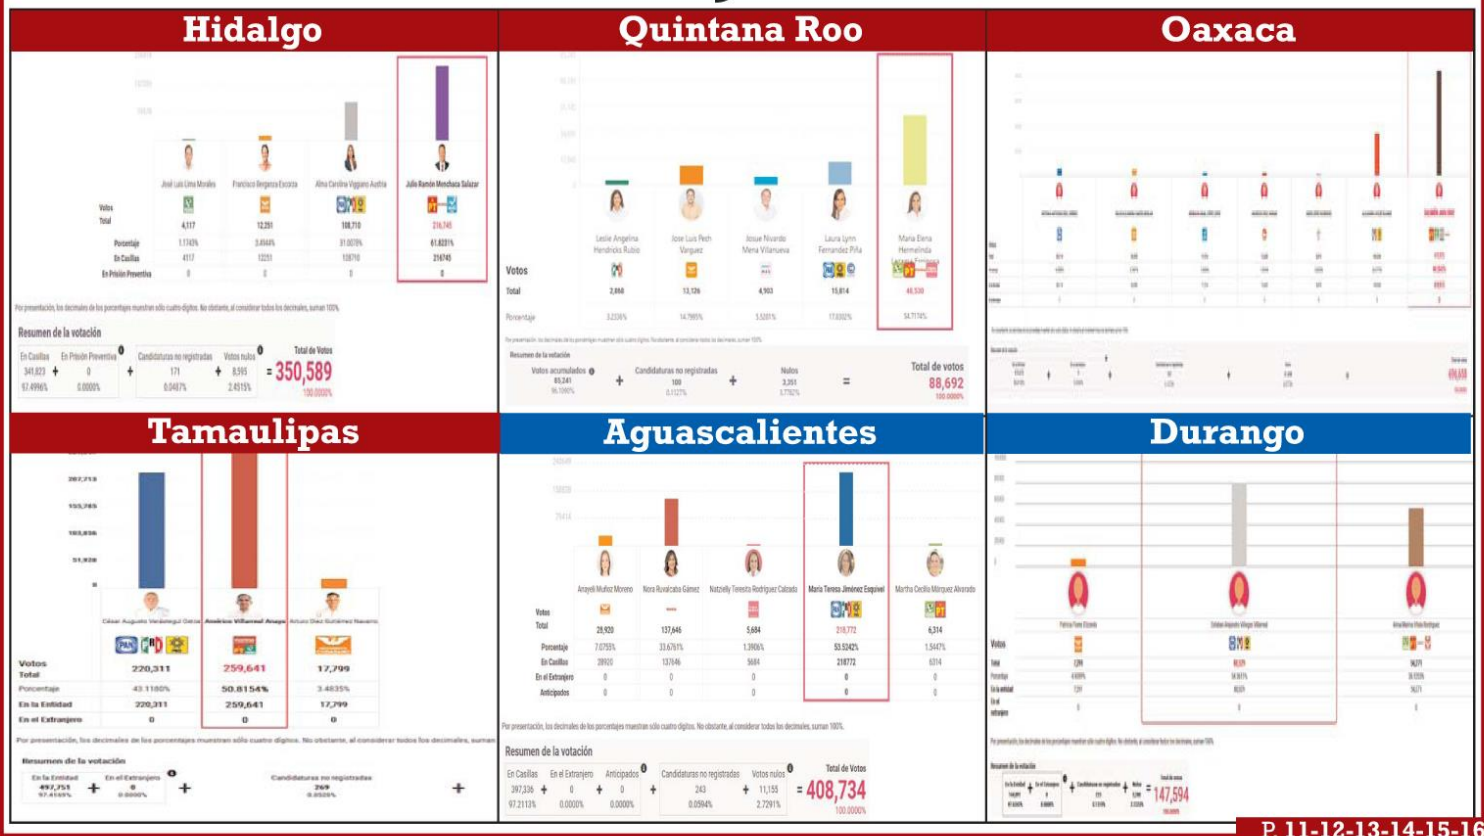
Hidalgo

| | José Luis Lima Morales | Francisco Berganza Escorza | Alma Carolina Viggiano Austria | Julio Ramón Menchaca Salazar |
|---|---|---|---|---|
| Votos Total | 4,117 | 12,251 | 108,710 | 216,745 |
| Porcentaje | 1.1743% | 3.4944% | 31.0078% | 61.8231% |
| En Casillas | 4117 | 12251 | 108710 | 216745 |
| En Prisión Preventiva | 0 | 0 | 0 | 0 |

Por presentación, los decimales de los porcentajes muestran sólo cuatro dígitos. No obstante, al considerar todos los decimales, suman 100%.

Resumen de la votación

En Casillas 341,823 97.4996% + En Prisión Preventiva 0 0.0000% + Candidaturas no registradas 171 0.0487% + Votos nulos 8,595 2.4515% = Total de Votos 350,589 100.0000%

Quintana Roo

| | Leslie Angelina Hendricks Rubio | Jose Luis Pech Varguez | Josue Nivardo Mena Villanueva | Laura Lynn Fernandez Piña | Maria Elena Hermelinda Lezama Espinosa |
|---|---|---|---|---|---|
| Votos Total | 2,860 | 13,126 | 4,903 | 15,814 | 48,530 |
| Porcentaje | 3.2236% | 14.7995% | 5.5281% | 17.8302% | 54.7174% |

Por presentación, los decimales de los porcentajes muestran sólo cuatro dígitos. No obstante, al considerar todos los decimales, suman 100%.

Resumen de la votación

Votos acumulados 85,241 96.1090% + Candidaturas no registradas 100 0.1127% + Nulos 3,351 3.7782% = Total de votos 88,692 100.0000%

Oaxaca

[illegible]

Tamaulipas

287,713
155,785
103,856
51,928
0

| | César Augusto Verástegui Ostos | Américo Villarreal Anaya | Arturo Diez Gutiérrez Navarro |
|---|---|---|---|
| Votos Total | 220,311 | 259,641 | 17,799 |
| Porcentaje | 43.1180% | 50.8154% | 3.4835% |
| En la Entidad | 220,311 | 259,641 | 17,799 |
| En el Extranjero | 0 | 0 | 0 |

Por presentación, los decimales de los porcentajes muestran sólo cuatro dígitos. No obstante, al considerar todos los decimales, suman

Resumen de la votación

En la Entidad 497,751 97.4169% + En el Extranjero 0 0.0000% + Candidaturas no registradas 269 0.0526% +

Aguascalientes

226549
150829
75414

| | Anayeli Muñoz Moreno | Nora Ruvalcaba Gámez | Natzielly Teresita Rodríguez Calzada | María Teresa Jiménez Esquivel | Martha Cecilia Márquez Alvarado |
|---|---|---|---|---|---|
| Votos Total | 28,920 | 137,646 | 5,684 | 218,772 | 6,314 |
| Porcentaje | 7.0755% | 33.6761% | 1.3906% | 53.5242% | 1.5447% |
| En Casillas | 28920 | 137646 | 5684 | 218772 | 6314 |
| En el Extranjero | 0 | 0 | 0 | 0 | 0 |
| Anticipados | 0 | 0 | 0 | 0 | 0 |

Por presentación, los decimales de los porcentajes muestran sólo cuatro dígitos. No obstante, al considerar todos los decimales, suman 100%.

Resumen de la votación

En Casillas 397,336 97.2113% + En el Extranjero 0 0.0000% + Anticipados 0 0.0000% + Candidaturas no registradas 243 0.0594% + Votos nulos 11,155 2.7291% = Total de Votos 408,734 100.0000%

Durango

Votos Total Porcentaje En la entidad En el extranjero

Resumen de la votación

= 147,594

P. 11-12-13-14-15-16